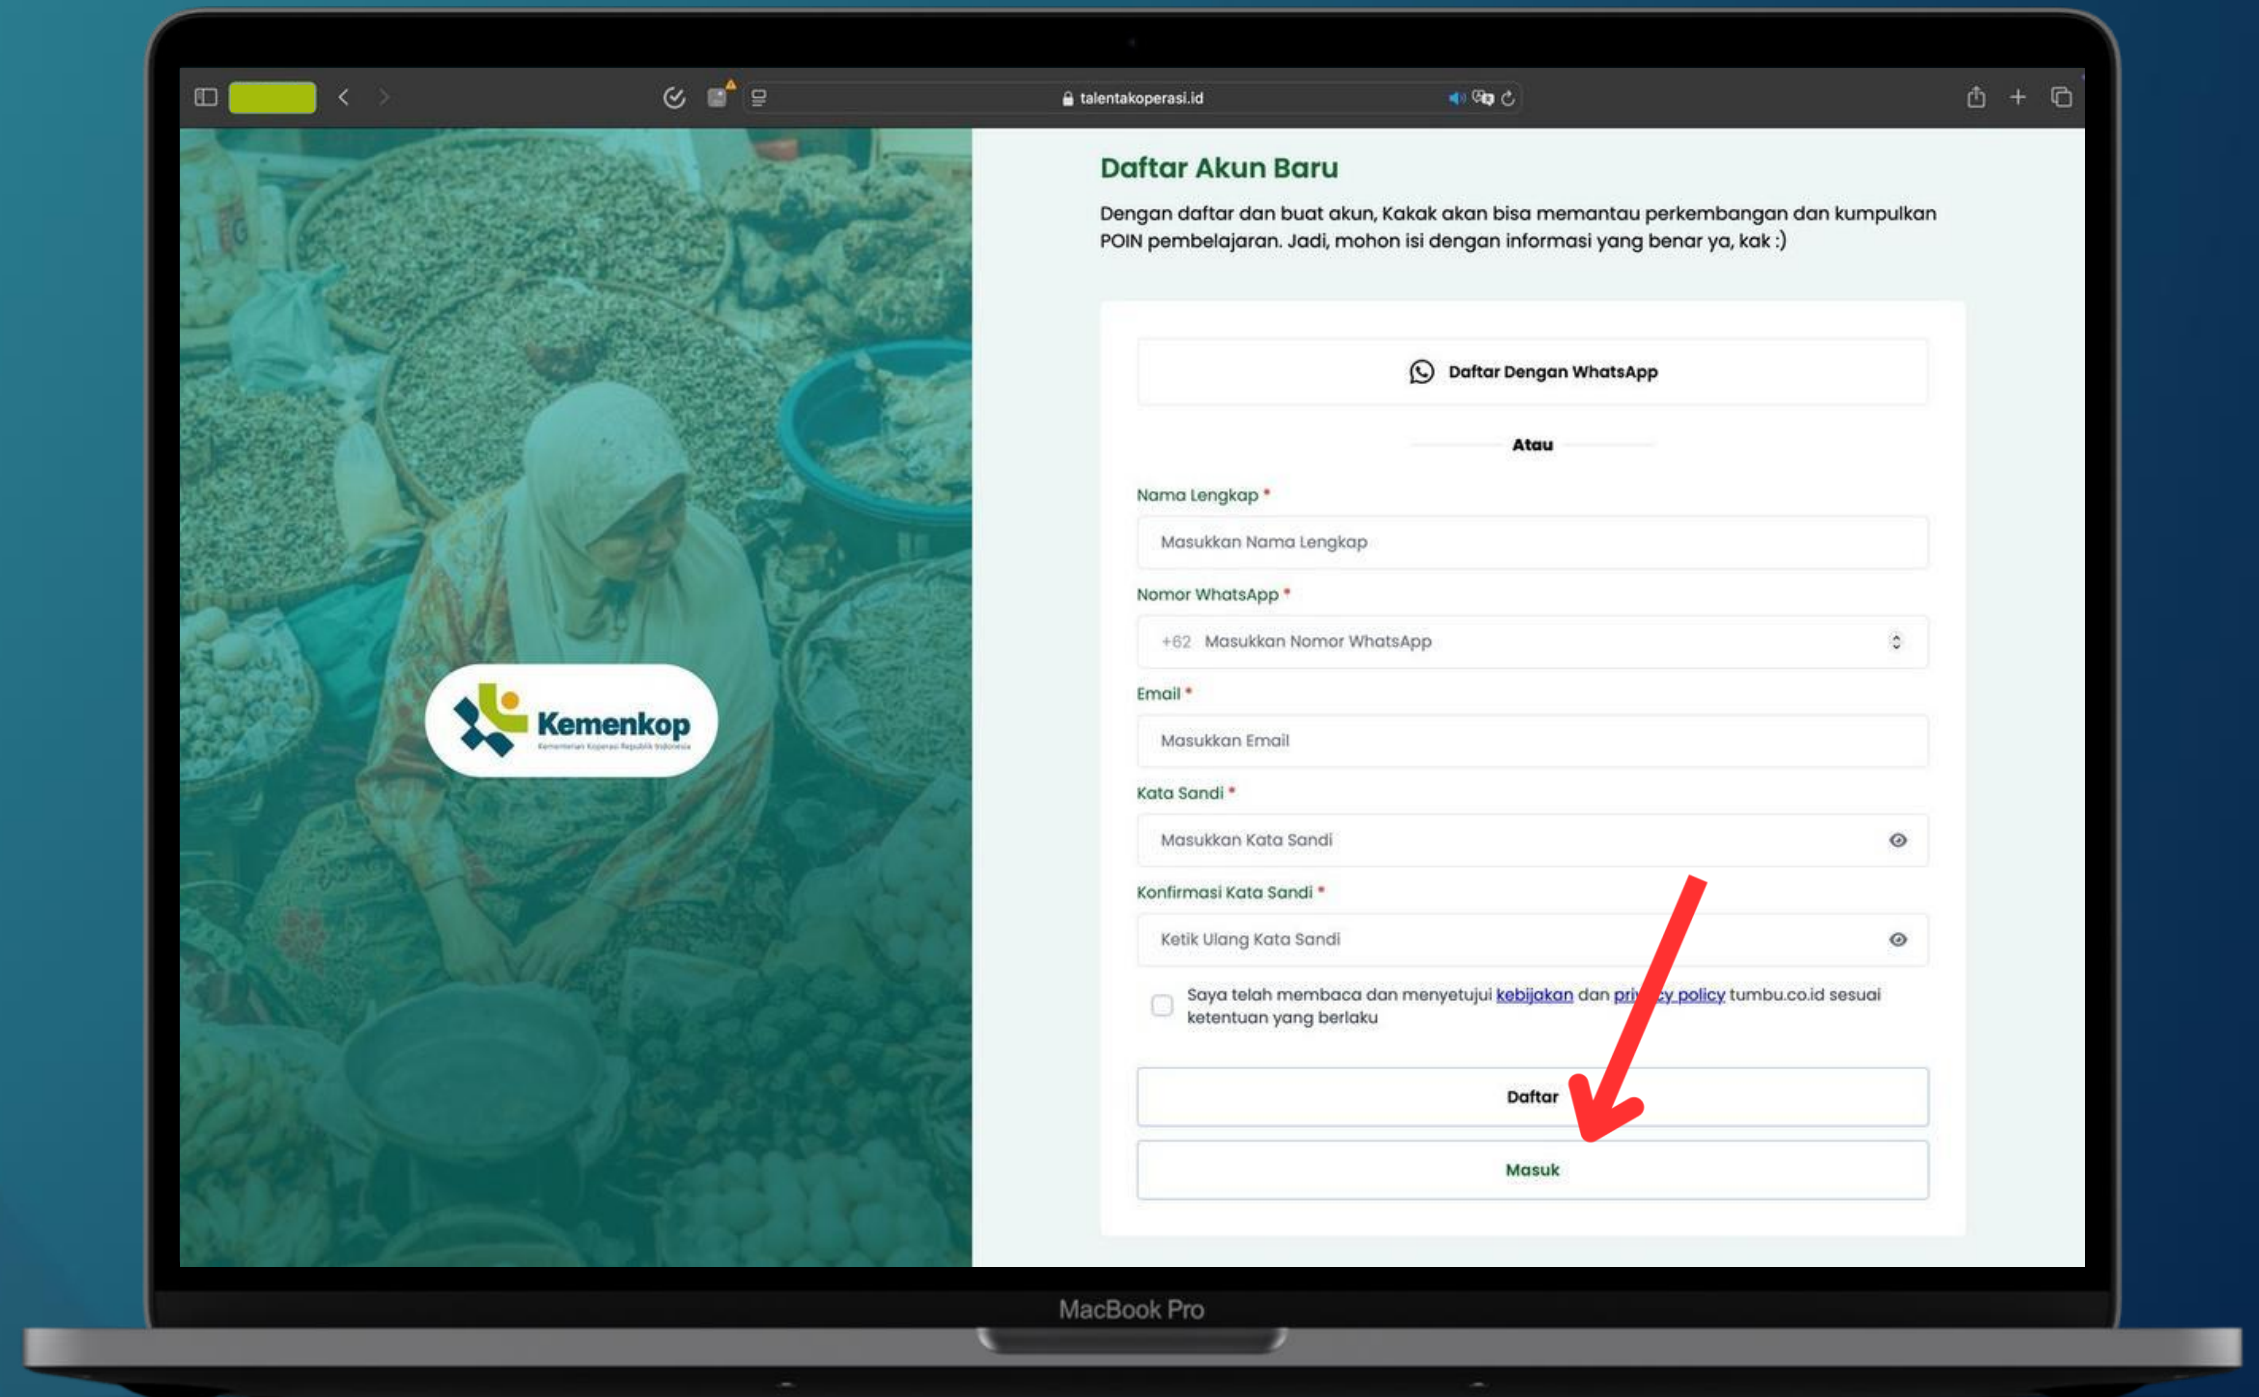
talentakoperasi.id

Kemenkop
Kementerian Koperasi Republik Indonesia

Daftar Akun Baru

Dengan daftar dan buat akun, Kakak akan bisa memantau perkembangan dan kumpulkan POIN pembelajaran. Jadi, mohon isi dengan informasi yang benar ya, kak :)

Daftar Dengan WhatsApp

Atau

Nama Lengkap *
Masukkan Nama Lengkap

Nomor WhatsApp *
+62 Masukkan Nomor WhatsApp

Email *
Masukkan Email

Kata Sandi *
Masukkan Kata Sandi

Konfirmasi Kata Sandi *
Ketik Ulang Kata Sandi

Saya telah membaca dan menyetujui kebijakan dan pri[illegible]cy policy tumbu.co.id sesuai ketentuan yang berlaku

Daftar

Masuk

MacBook Pro